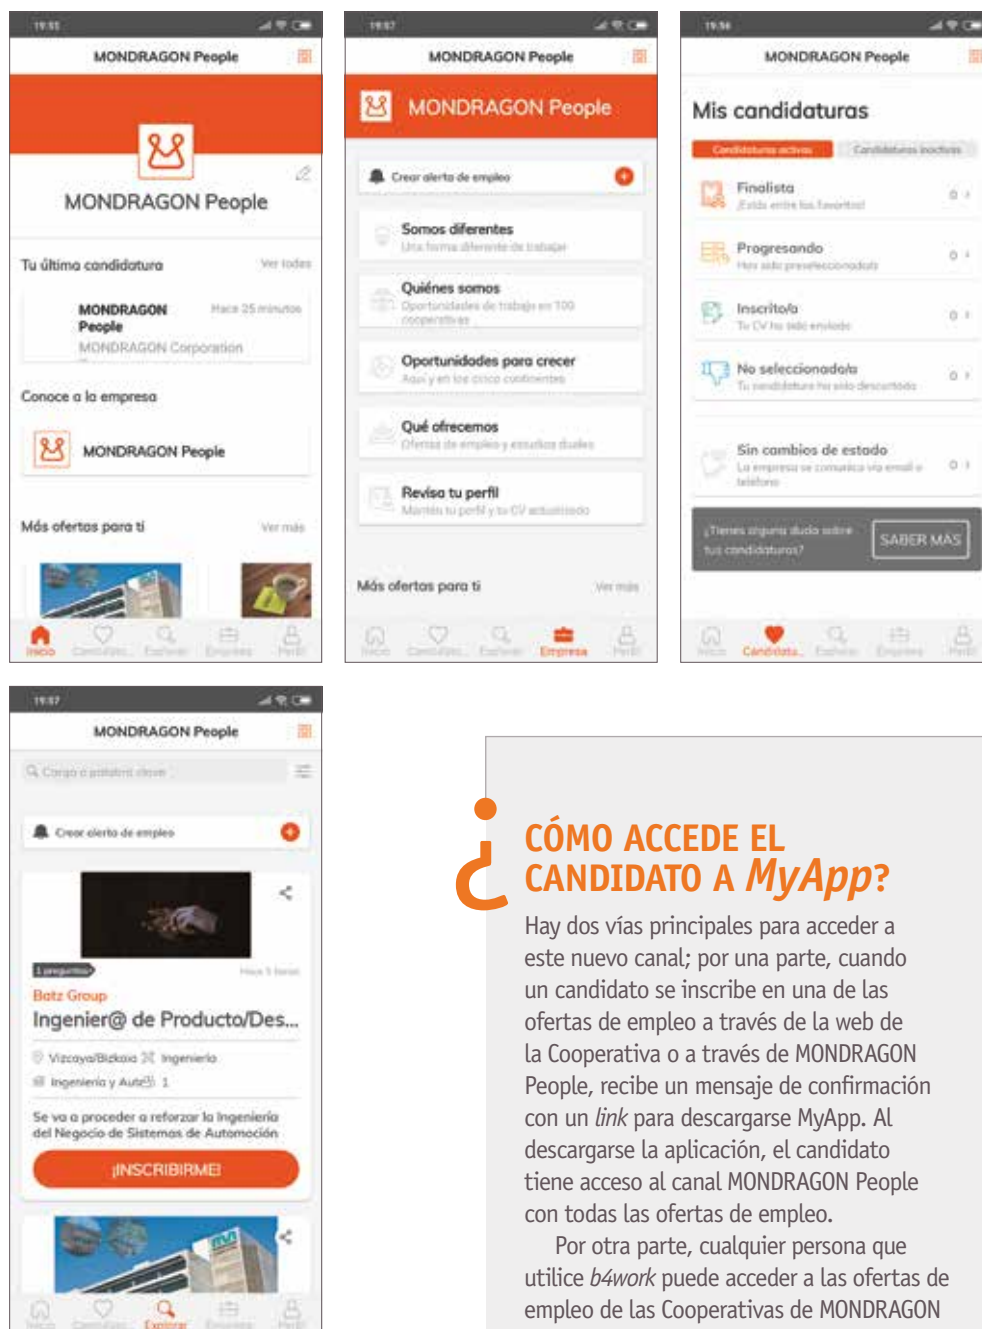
19:55

MONDRAGON People

MONDRAGON People

Tu última candidatura
Ver todas

MONDRAGON People
Hace 25 minutos
MONDRAGON Corporation

Conoce a la empresa

MONDRAGON People

Más ofertas para ti
Ver más

Inicio Candidatu... Explorar Empresa Perfil

19:57

MONDRAGON People

MONDRAGON People

Crear alerta de empleo

Somos diferentes
Una forma diferente de trabajar

Quiénes somos
Oportunidades de trabajo en 100 cooperativas

Oportunidades para crecer
Aquí y en los cinco continentes

Qué ofrecemos
Ofertas de empleo y estudios duales

Revisa tu perfil
Mantén tu perfil y tu CV actualizado

Más ofertas para ti
Ver más

Inicio Candidatu... Explorar Empresa Perfil

19:56

MONDRAGON People

Mis candidaturas

Candidaturas activas
Candidaturas inactivas

Finalista
Estás entre los favoritos!
0

Progresando
Has sido preseleccionado/a
0

Inscrito/a
Tu CV ha sido enviado
0

No seleccionado/a
Tu candidatura ha sido descartada
0

Sin cambios de estado
La empresa se comunica vía email o teléfono
0

¿Tienes alguna duda sobre tus candidaturas?
SABER MÁS

Inicio Candidatu... Explorar Empresa Perfil

19:57

MONDRAGON People

Cargo o palabra clave

Crear alerta de empleo

1 pregunta
Hace 5 horas

Batz Group
Ingenier@ de Producto/Des...

Vizcaya/Bizkaia Ingeniería
Ingeniería y Auto 1

Se va a proceder a reforzar la Ingeniería del Negocio de Sistemas de Automoción

¡INSCRIBIRME!

Inicio Candidatu... Explorar Empresa Perfil

¿CÓMO ACCEDE EL CANDIDATO A MyApp?

Hay dos vías principales para acceder a este nuevo canal; por una parte, cuando un candidato se inscribe en una de las ofertas de empleo a través de la web de la Cooperativa o a través de MONDRAGON People, recibe un mensaje de confirmación con un link para descargarse MyApp. Al descargarse la aplicación, el candidato tiene acceso al canal MONDRAGON People con todas las ofertas de empleo.

Por otra parte, cualquier persona que utilice b4work puede acceder a las ofertas de empleo de las Cooperativas de MONDRAGON